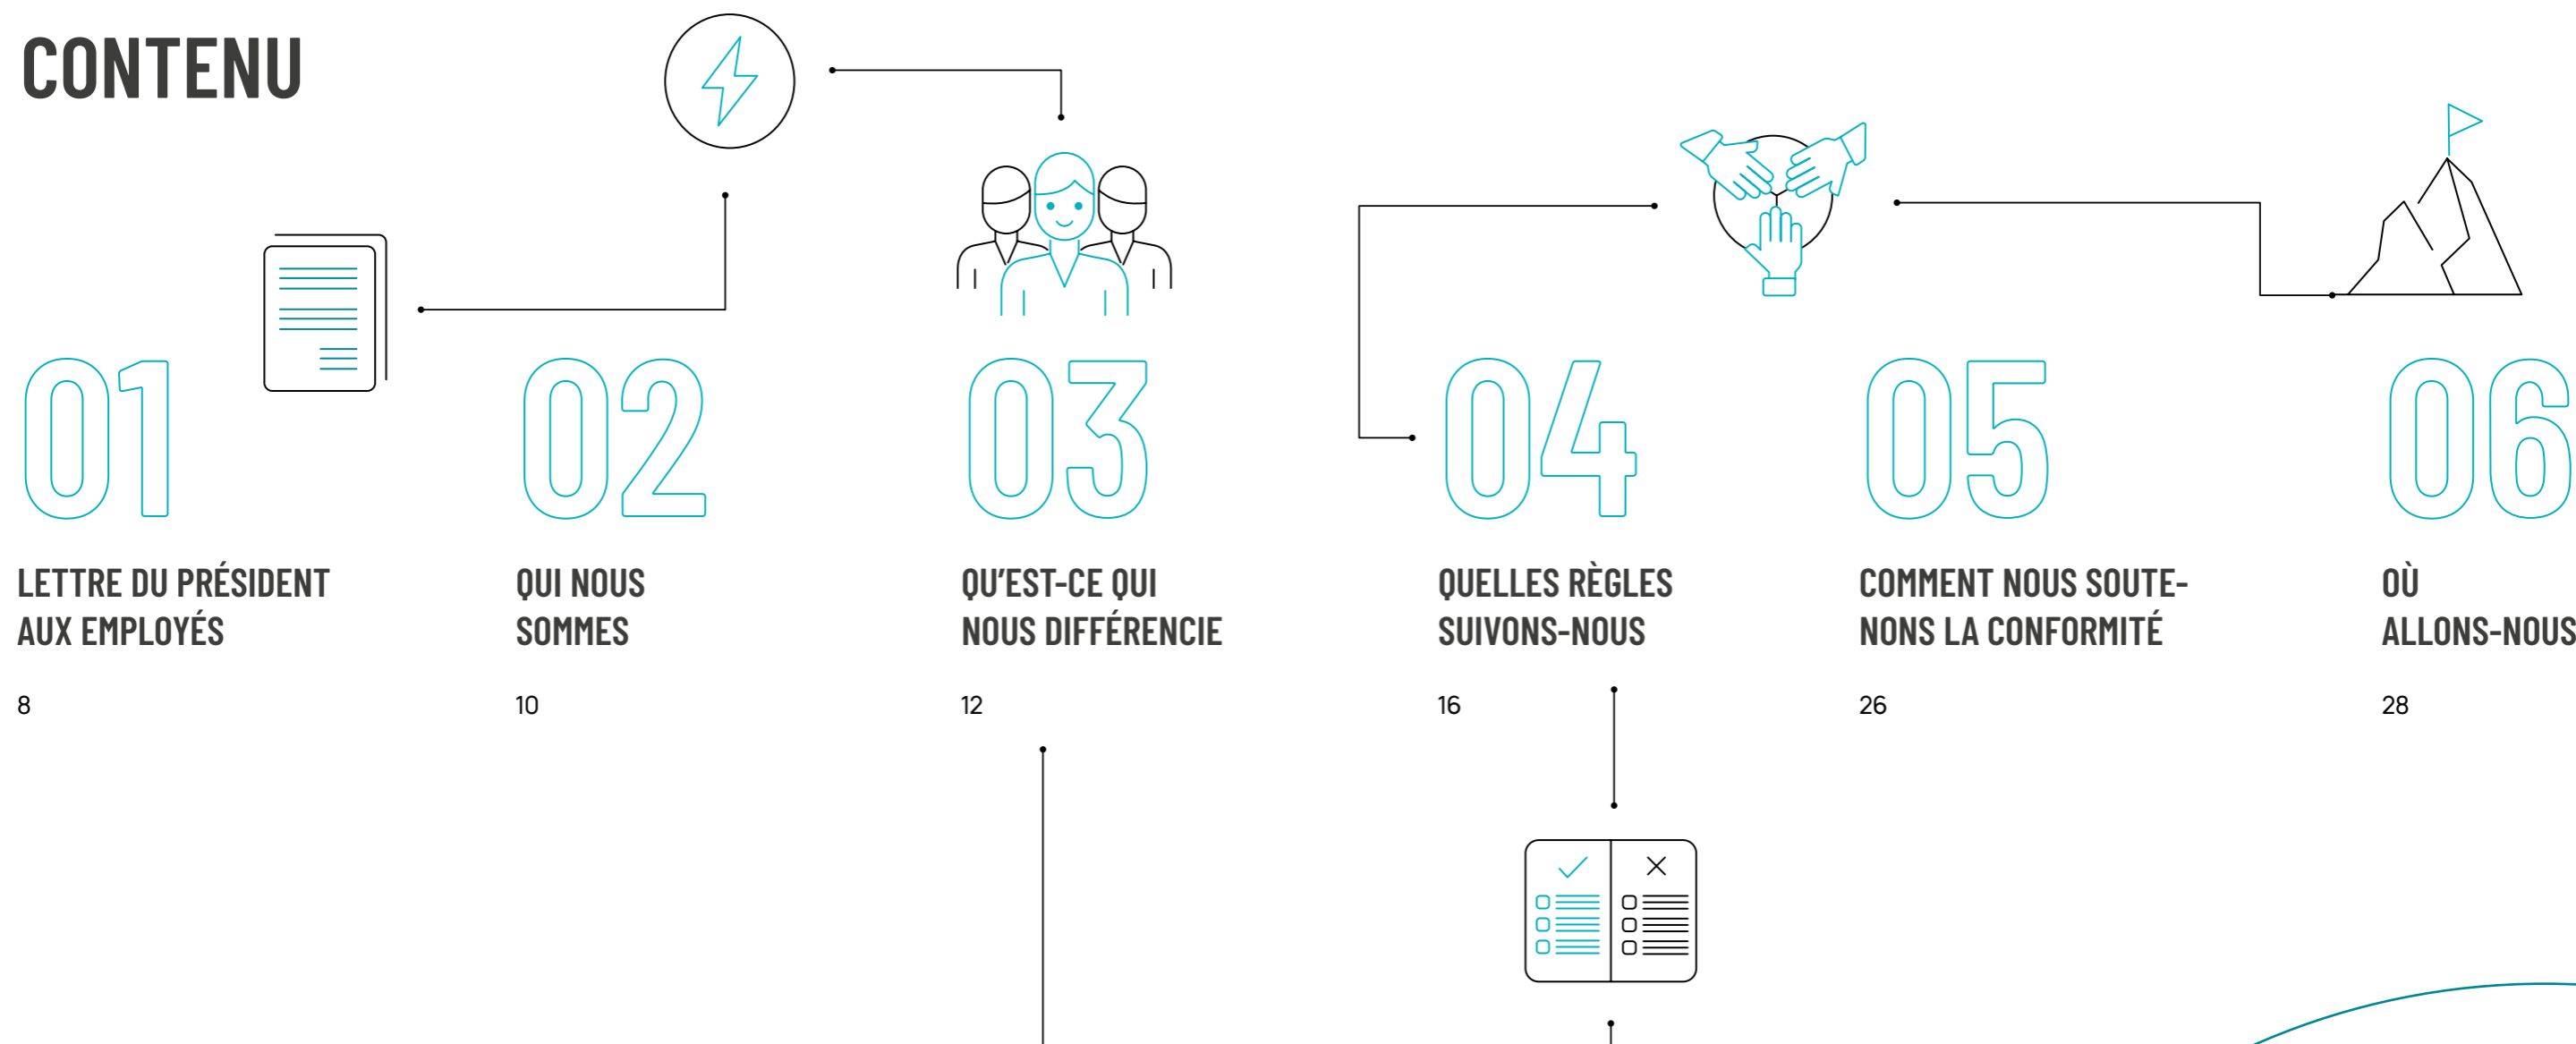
CONTENU

01
LETTRE DU PRÉSIDENT AUX EMPLOYÉS
8

02
QUI NOUS SOMMES
10

03
QU'EST-CE QUI NOUS DIFFÉRENCIE
12

04
QUELLES RÈGLES SUIVONS-NOUS
16

05
COMMENT NOUS SOUTENONS LA CONFORMITÉ
26

06
OÙ ALLONS-NOUS
28